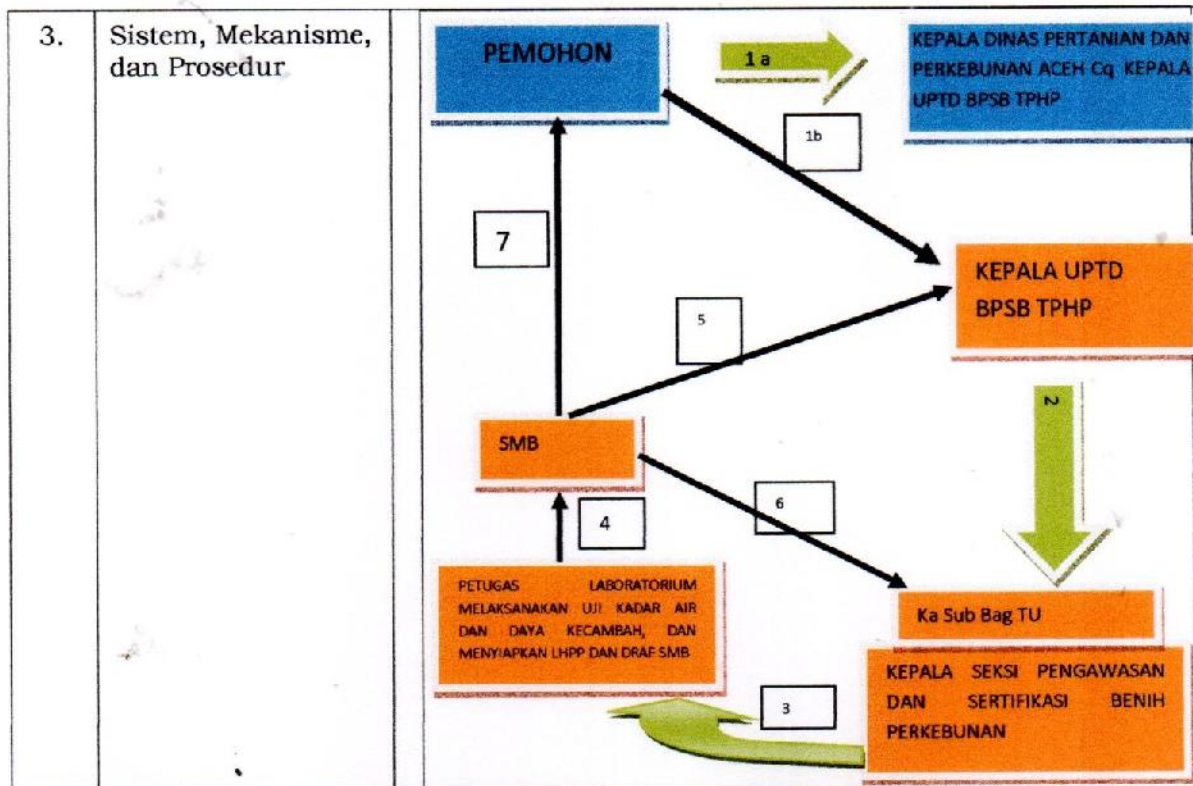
| 3. | Sistem, Mekanisme, dan Prosedur | |
|---|---|---|

PEMOHON

1 a

KEPALA DINAS PERTANIAN DAN PERKEBUNAN ACEH Cq KEPALA UPTD BPSB TPHP

1b

7

KEPALA UPTD BPSB TPHP

5

2

SMB

6

4

PETUGAS LABORATORIUM MELAKSANAKAN UJI KADAR AIR DAN DAYA KECAMBAH, DAN MENYIAPKAN LHPP DAN DRAF SMB

Ka Sub Bag TU

KEPALA SEKSI PENGAWASAN DAN SERTIFIKASI BENIH PERKEBUNAN

3